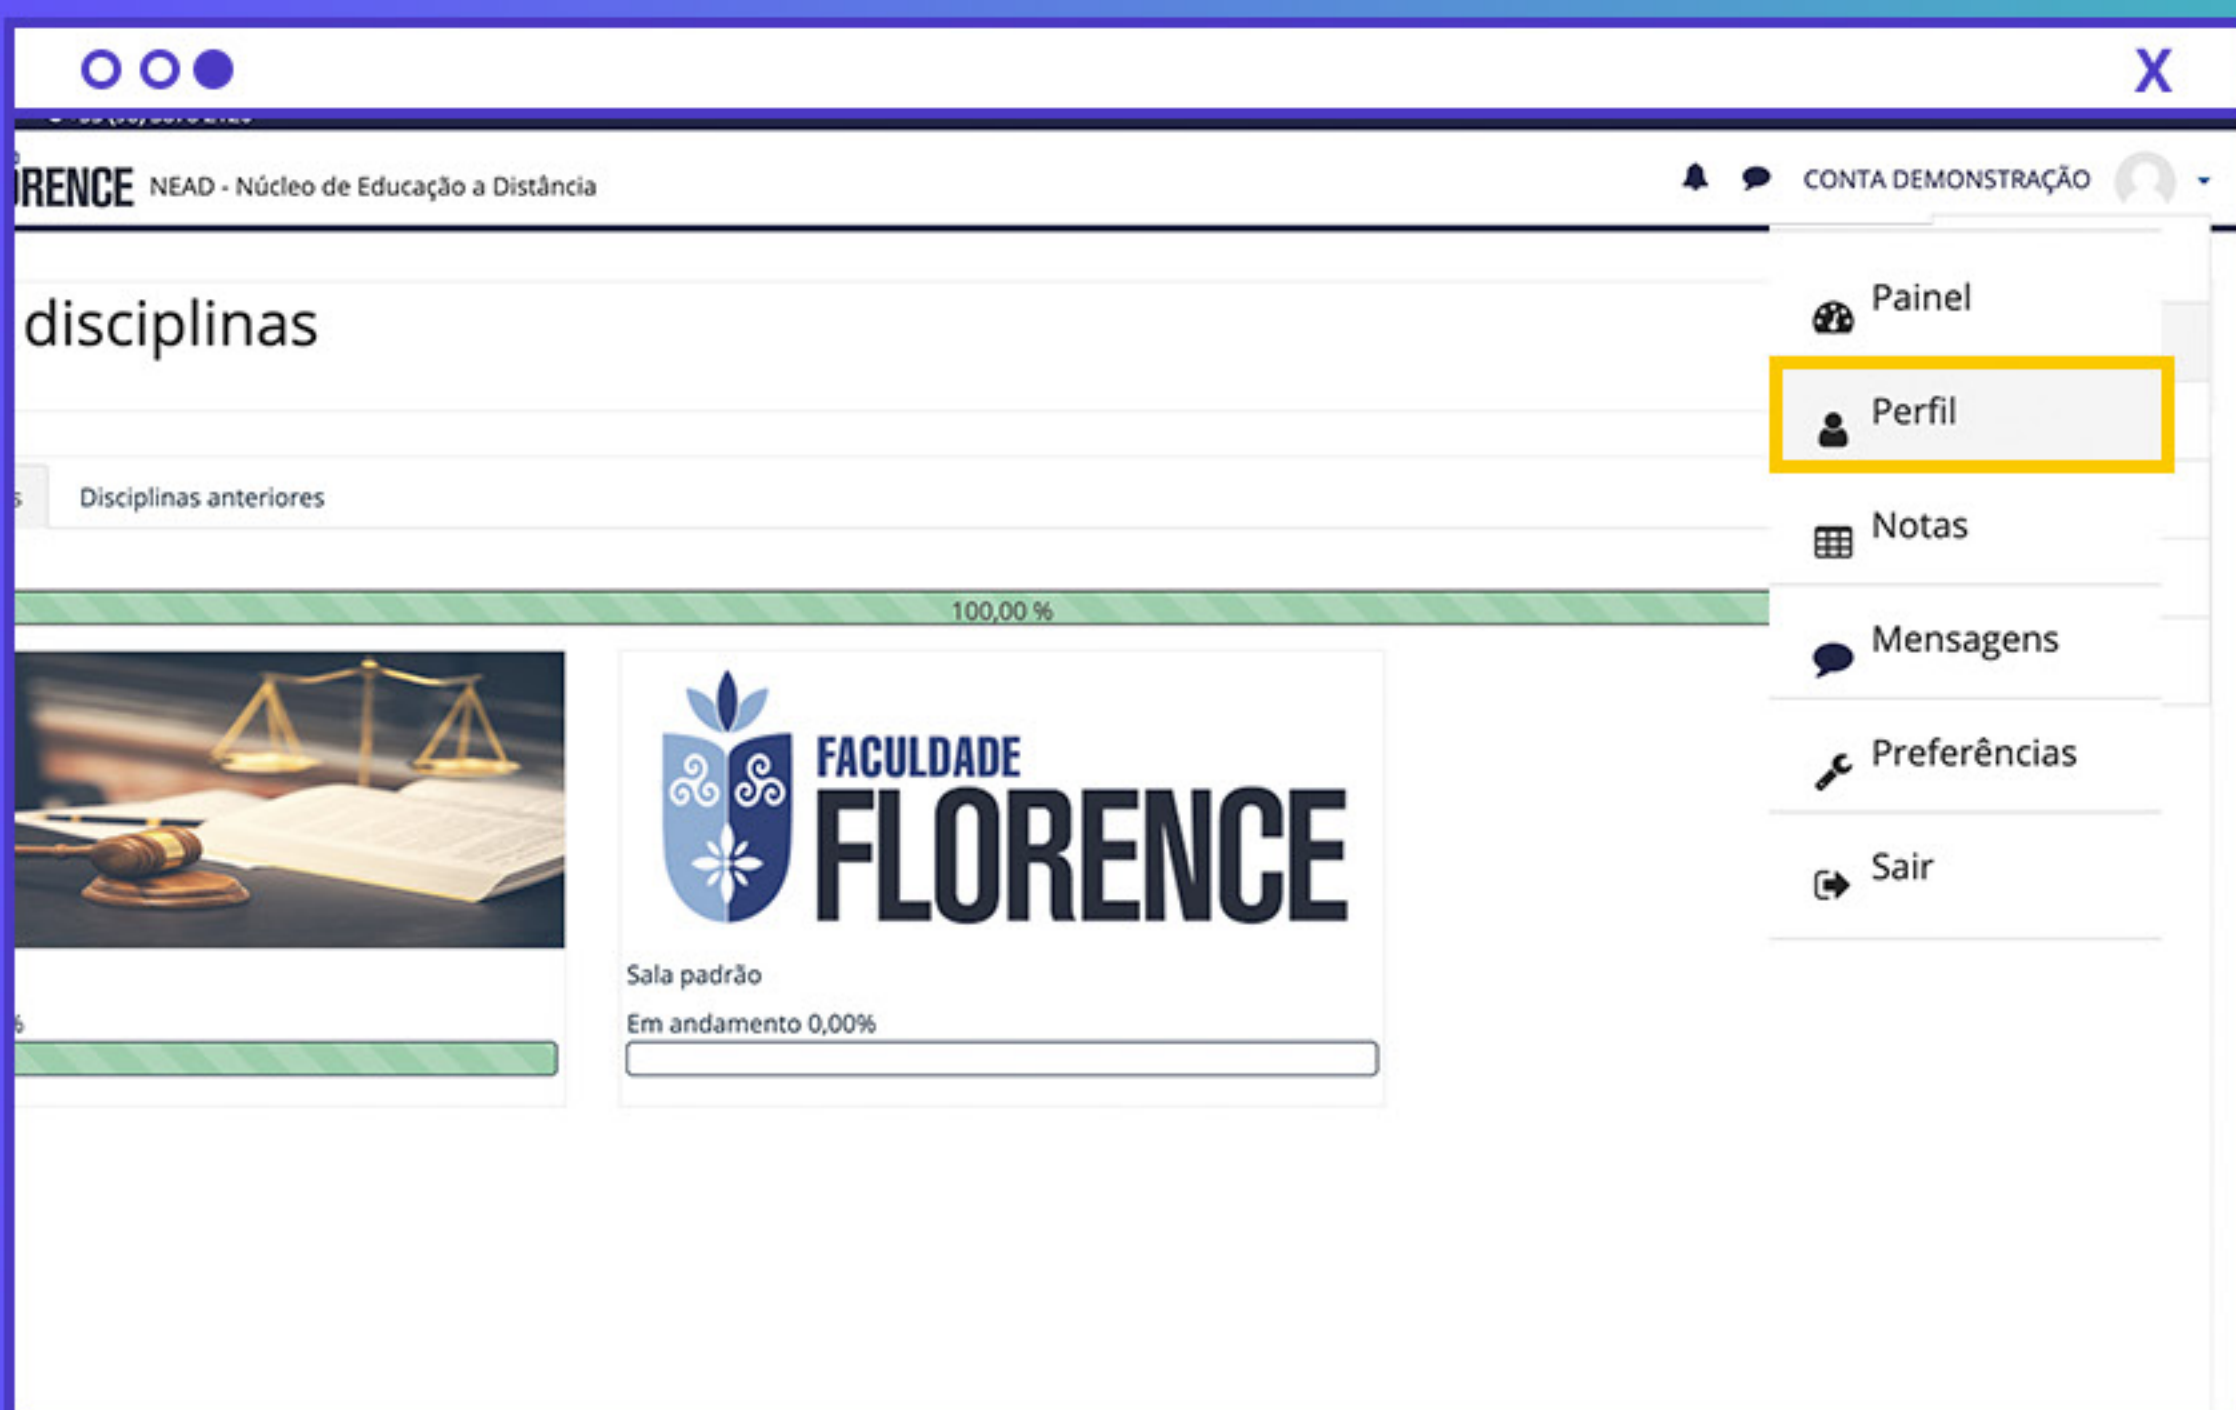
X

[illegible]

RENCE NEAD - Núcleo de Educação a Distância

CONTA DEMONSTRAÇÃO

disciplinas

Disciplinas anteriores

100,00 %

FACULDADE FLORENCE

Sala padrão

Em andamento 0,00%

Painel

Perfil

Notas

Mensagens

Preferências

Sair